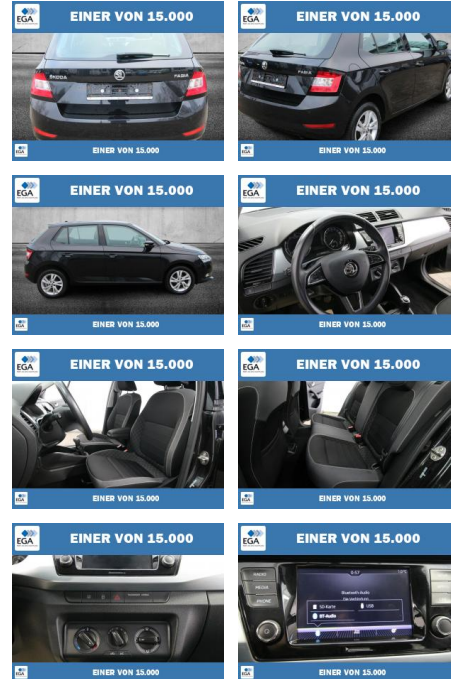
EGA EINER VON 15.000
SKODA FABIA
EINER VON 15.000

EGA EINER VON 15.000
EINER VON 15.000

EGA EINER VON 15.000
EINER VON 15.000

EGA EINER VON 15.000
EINER VON 15.000

EGA EINER VON 15.000
EINER VON 15.000

EGA EINER VON 15.000
EINER VON 15.000

EGA EINER VON 15.000
EINER VON 15.000

EGA EINER VON 15.000
RADIO
MEDIA
PHONE
Bluetooth Audio
SD-Karte
USB
BT-Audio
EINER VON 15.000